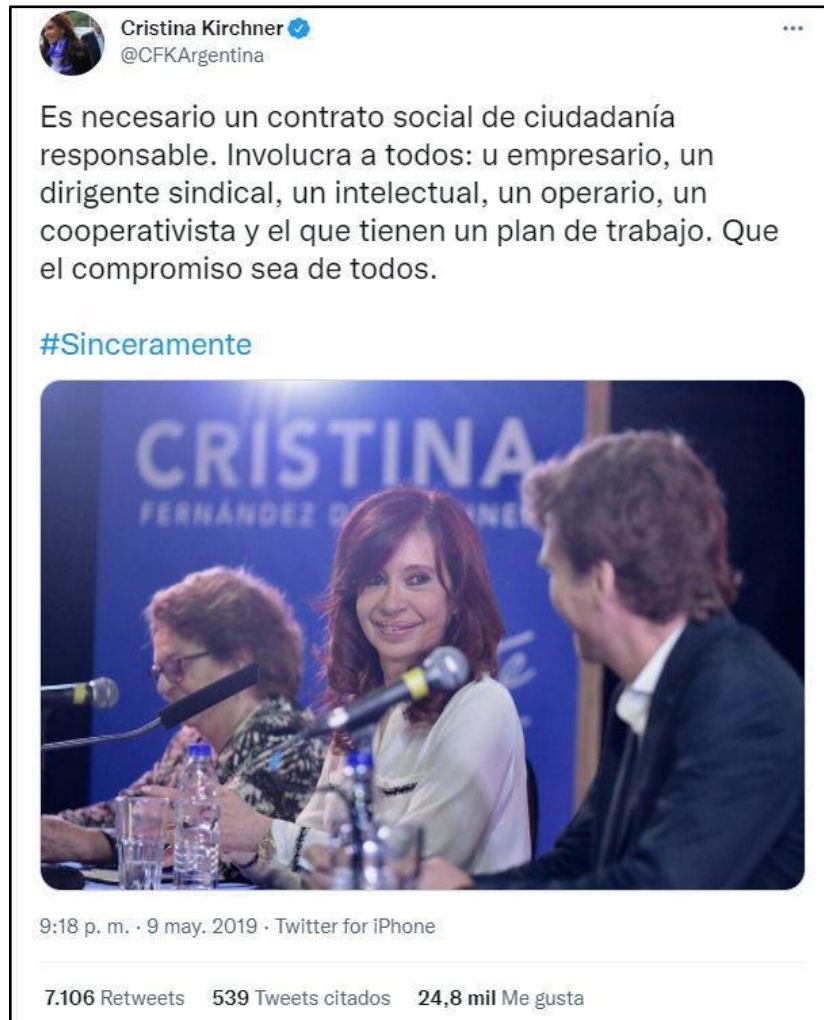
Cristina Kirchner
@CFKArgentina

...

Es necesario un contrato social de ciudadanía responsable. Involucra a todos: u empresario, un dirigente sindical, un intelectual, un operario, un cooperativista y el que tienen un plan de trabajo. Que el compromiso sea de todos.

#Sinceramente

CRISTINA
FERNÁNDEZ D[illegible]NER

9:18 p. m. · 9 may. 2019 · Twitter for iPhone

7.106 Retweets 539 Tweets citados 24,8 mil Me gusta